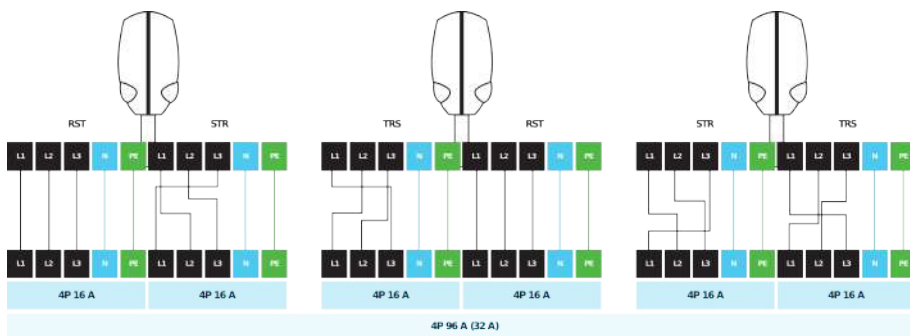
RST STR

L1 L2 L3 N PE L1 L2 L3 N PE

L1 L2 L3 N PE L1 L2 L3 N PE

4P 16 A 4P 16 A

TRS RST

L1 L2 L3 N PE L1 L2 L3 N PE

L1 L2 L3 N PE L1 L2 L3 N PE

4P 16 A 4P 16 A

STR TRS

L1 L2 L3 N PE L1 L2 L3 N PE

L1 L2 L3 N PE L1 L2 L3 N PE

4P 16 A 4P 16 A

4P 96 A (32 A)